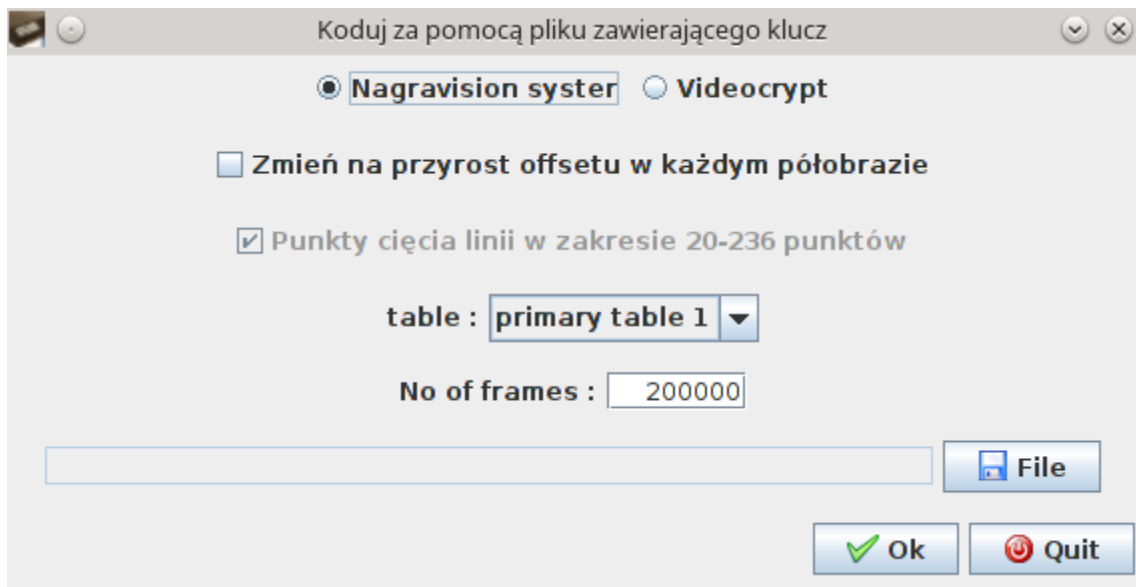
Koduj za pomocą pliku zawierającego klucz

Nagravision syster
Videocrypt

Zmień na przyrost offsetu w każdym półobrazie

Punkty cięcia linii w zakresie 20-236 punktów

table : primary table 1

No of frames : 200000

File

Ok
Quit